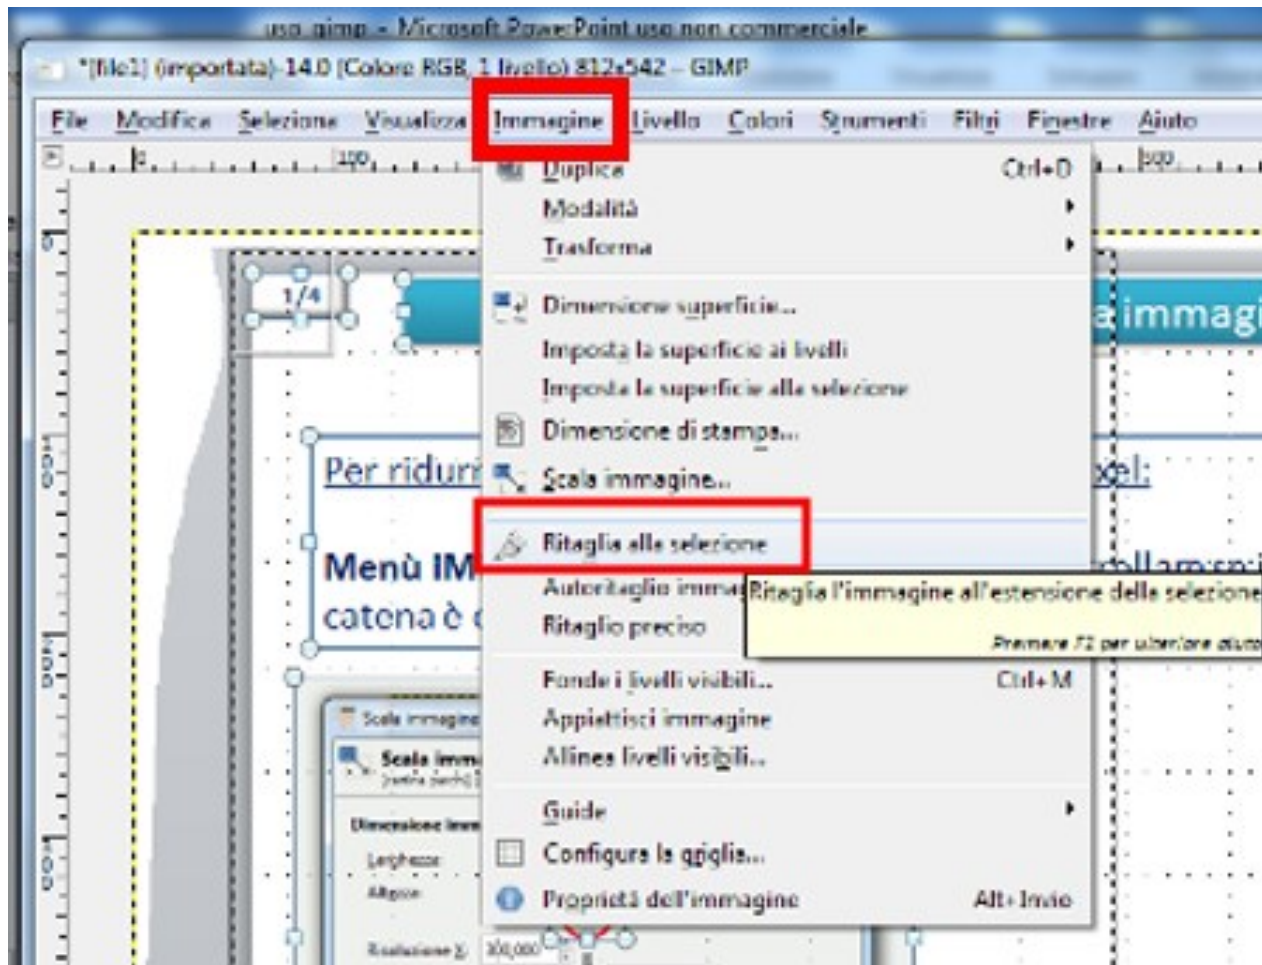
uso_gimp - Microsoft PowerPoint uso non commerciale

*[file1] (importata)-14.0 (Colore RGB, 1 livello) 812x542 – GIMP

File Modifica Selezione Visualizza Immagine Livello Colori Strumenti Filtri Finestre Aiuto

Duplica Ctrl+D
Modalità
Trasforma
Dimensione superficie...
Imposta la superficie ai livelli
Imposta la superficie alla selezione
Dimensione di stampa...
Scala immagine...
Ritaglia alla selezione
Autoritaglio imm
Ritaglio preciso
Fondi i livelli visibili... Ctrl+M
Appiattisci immagine
Allinea livelli visibili...
Guide
Configura la griglia...
Proprietà dell'immagine Alt+Invio

Ritaglia l'immagine all'estensione della selezione
Premere F1 per ulteriore aiuto

1/4
a immagi
Per ridurr
xel:
Menù IM
catena è
Scala immagine
Scala imm
Dimensione imm
Larghezza
Altezza
Risoluzione X 300,000